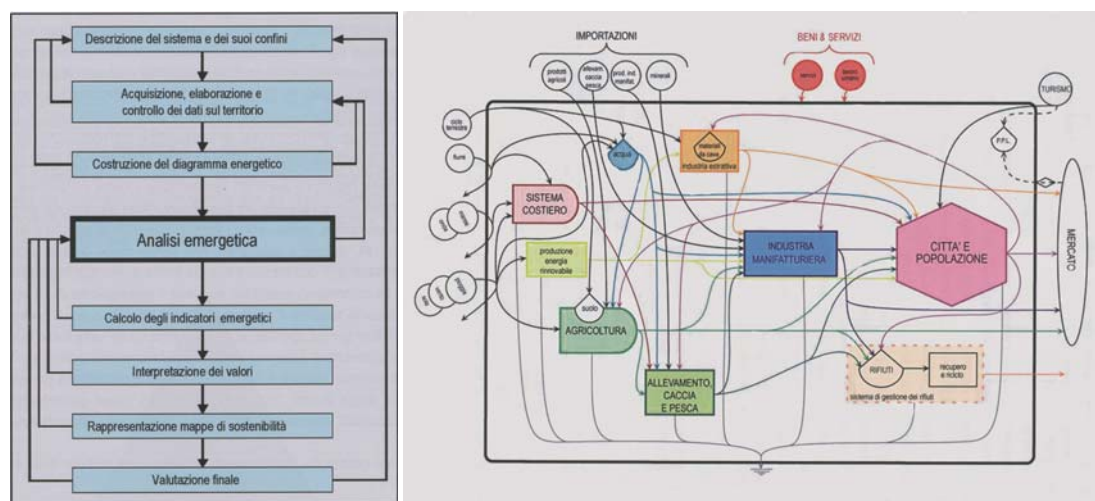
Descrizione del sistema e dei suoi confini

Acquisizione, elaborazione e controllo dei dati sul territorio

Costruzione del diagramma energetico

Analisi emergetica

Calcolo degli indicatori emergetici

Interpretazione dei valori

Rappresentazione mappe di sostenibilità

Valutazione finale

IMPORTAZIONI

prodotti agricoli

allevam. caccia pesca

prod. ind. manifat.

minerali

BENI & SERVIZI

servizi

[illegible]

TURISMO

P.P.L.

ciclo terrestre

fiumi

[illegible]

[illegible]

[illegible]

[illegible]

acqua

materiali da cava
industria estrattiva

SISTEMA COSTIERO

produzione energia rinnovabile

INDUSTRIA MANIFATTURIERA

CITTA' E POPOLAZIONE

MERCATO

suolo

AGRICOLTURA

ALLEVAMENTO, CACCIA E PESCA

RIFIUTI

recupero e riciclo

sistema di gestione dei rifiuti